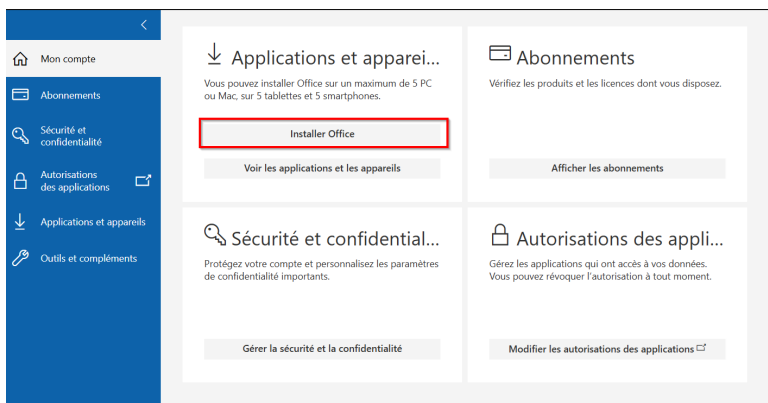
Mon compte

Abonnements

Sécurité et confidentialité

Autorisations des applications

Applications et appareils

Outils et compléments

Applications et apparei...

Vous pouvez installer Office sur un maximum de 5 PC ou Mac, sur 5 tablettes et 5 smartphones.

Installer Office

Voir les applications et les appareils

Abonnements

Vérifiez les produits et les licences dont vous disposez.

Afficher les abonnements

Sécurité et confidential...

Protégez votre compte et personnalisez les paramètres de confidentialité importants.

Gérer la sécurité et la confidentialité

Autorisations des appli...

Gérez les applications qui ont accès à vos données. Vous pouvez révoquer l'autorisation à tout moment.

Modifier les autorisations des applications